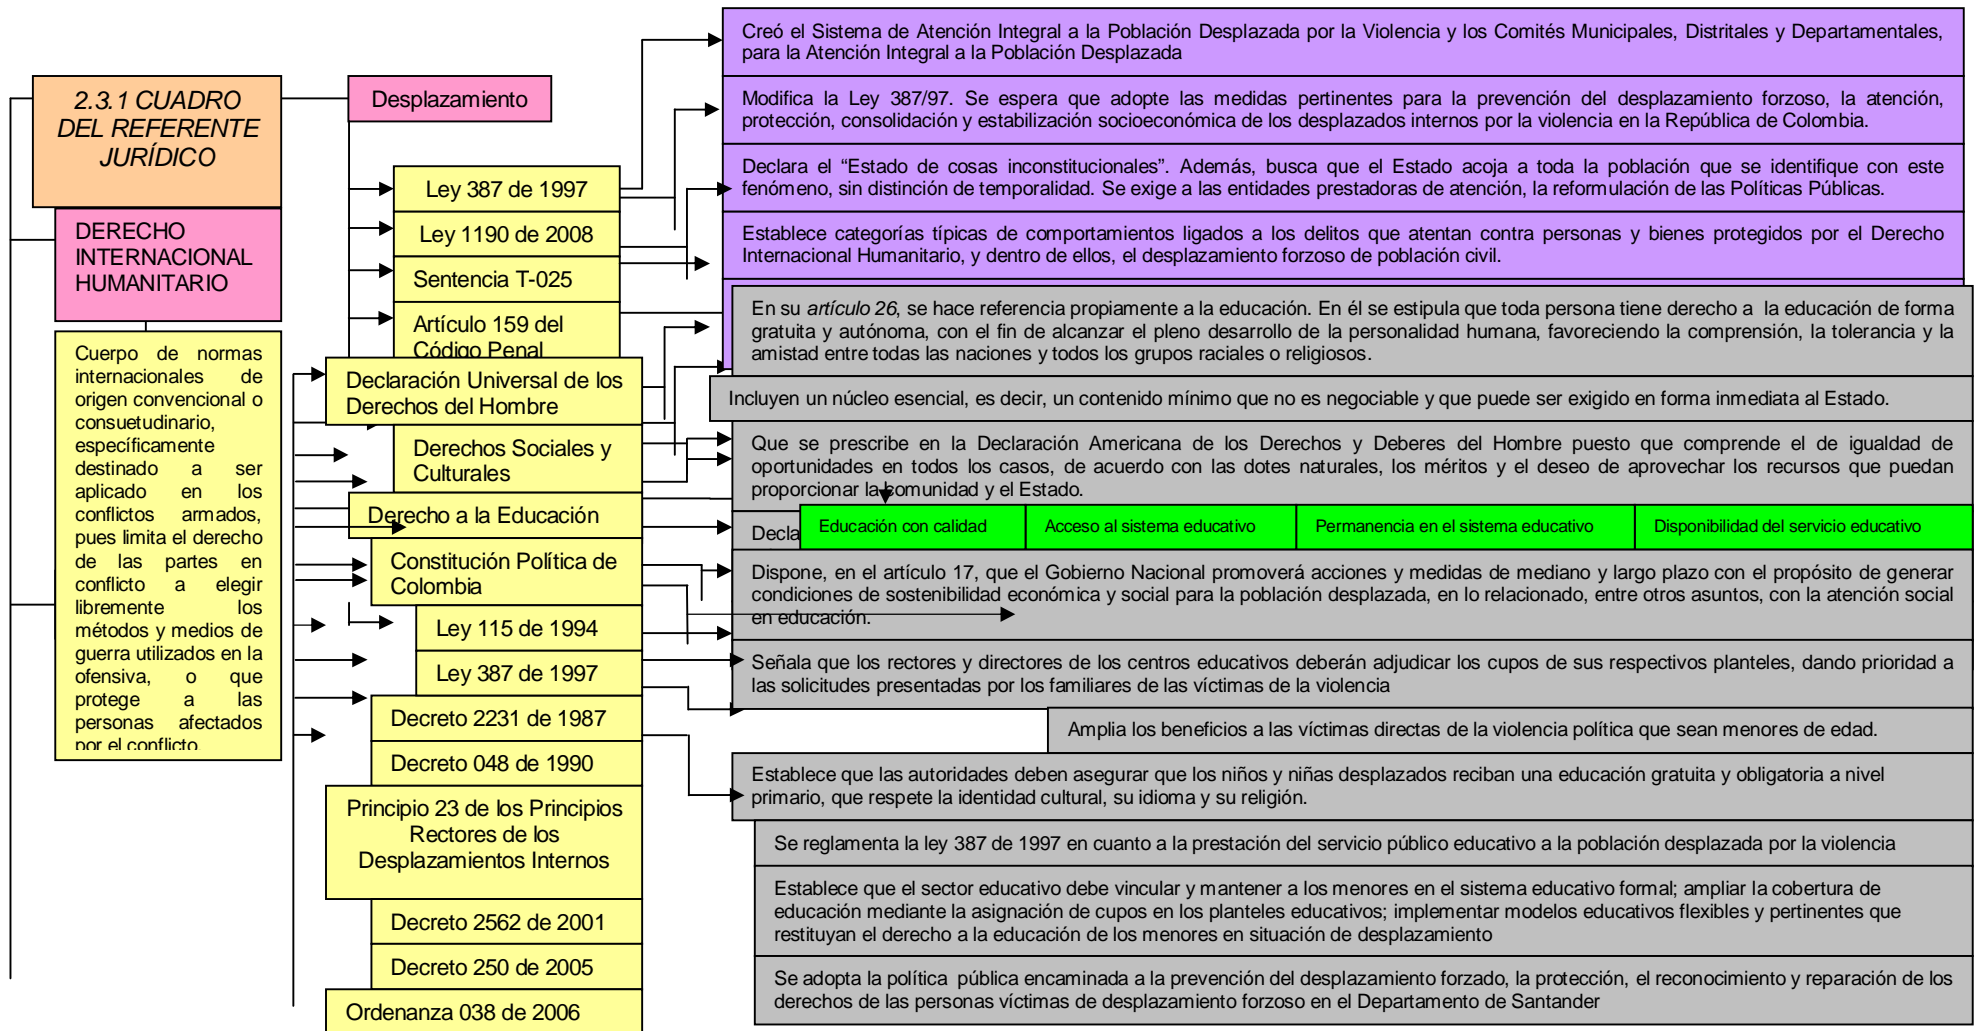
2.3.1 CUADRO DEL REFERENTE JURÍDICO

DERECHO INTERNACIONAL HUMANITARIO

Cuerpo de normas internacionales de origen convencional o consuetudinario, específicamente destinado a ser aplicado en los conflictos armados, pues limita el derecho de las partes en conflicto a elegir libremente los métodos y medios de guerra utilizados en la ofensiva, o que protege a las personas afectados por el conflicto

Desplazamiento

Ley 387 de 1997

Ley 1190 de 2008

Sentencia T-025

Artículo 159 del Código Penal

Declaración Universal de los Derechos del Hombre

Derechos Sociales y Culturales

Derecho a la Educación

Constitución Política de Colombia

Ley 115 de 1994

Ley 387 de 1997

Decreto 2231 de 1987

Decreto 048 de 1990

Principio 23 de los Principios Rectores de los Desplazamientos Internos

Decreto 2562 de 2001

Decreto 250 de 2005

Ordenanza 038 de 2006

Creó el Sistema de Atención Integral a la Población Desplazada por la Violencia y los Comités Municipales, Distritales y Departamentales, para la Atención Integral a la Población Desplazada

Modifica la Ley 387/97. Se espera que adopte las medidas pertinentes para la prevención del desplazamiento forzoso, la atención, protección, consolidación y estabilización socioeconómica de los desplazados internos por la violencia en la República de Colombia.

Declara el "Estado de cosas inconstitucionales". Además, busca que el Estado acoja a toda la población que se identifique con este fenómeno, sin distinción de temporalidad. Se exige a las entidades prestadoras de atención, la reformulación de las Políticas Públicas.

Establece categorías típicas de comportamientos ligados a los delitos que atentan contra personas y bienes protegidos por el Derecho Internacional Humanitario, y dentro de ellos, el desplazamiento forzoso de población civil.

En su artículo 26, se hace referencia propiamente a la educación. En él se estipula que toda persona tiene derecho a la educación de forma gratuita y autónoma, con el fin de alcanzar el pleno desarrollo de la personalidad humana, favoreciendo la comprensión, la tolerancia y la amistad entre todas las naciones y todos los grupos raciales o religiosos.

Incluyen un núcleo esencial, es decir, un contenido mínimo que no es negociable y que puede ser exigido en forma inmediata al Estado.

Que se prescribe en la Declaración Americana de los Derechos y Deberes del Hombre puesto que comprende el de igualdad de oportunidades en todos los casos, de acuerdo con las dotes naturales, los méritos y el deseo de aprovechar los recursos que puedan proporcionar la comunidad y el Estado.

Decla

Educación con calidad | Acceso al sistema educativo | Permanencia en el sistema educativo | Disponibilidad del servicio educativo

Dispone, en el artículo 17, que el Gobierno Nacional promoverá acciones y medidas de mediano y largo plazo con el propósito de generar condiciones de sostenibilidad económica y social para la población desplazada, en lo relacionado, entre otros asuntos, con la atención social en educación.

Señala que los rectores y directores de los centros educativos deberán adjudicar los cupos de sus respectivos planteles, dando prioridad a las solicitudes presentadas por los familiares de las víctimas de la violencia

Amplia los beneficios a las víctimas directas de la violencia política que sean menores de edad.

Establece que las autoridades deben asegurar que los niños y niñas desplazados reciban una educación gratuita y obligatoria a nivel primario, que respete la identidad cultural, su idioma y su religión.

Se reglamenta la ley 387 de 1997 en cuanto a la prestación del servicio público educativo a la población desplazada por la violencia

Establece que el sector educativo debe vincular y mantener a los menores en el sistema educativo formal; ampliar la cobertura de educación mediante la asignación de cupos en los planteles educativos; implementar modelos educativos flexibles y pertinentes que restituyan el derecho a la educación de los menores en situación de desplazamiento

Se adopta la política pública encaminada a la prevención del desplazamiento forzado, la protección, el reconocimiento y reparación de los derechos de las personas víctimas de desplazamiento forzoso en el Departamento de Santander